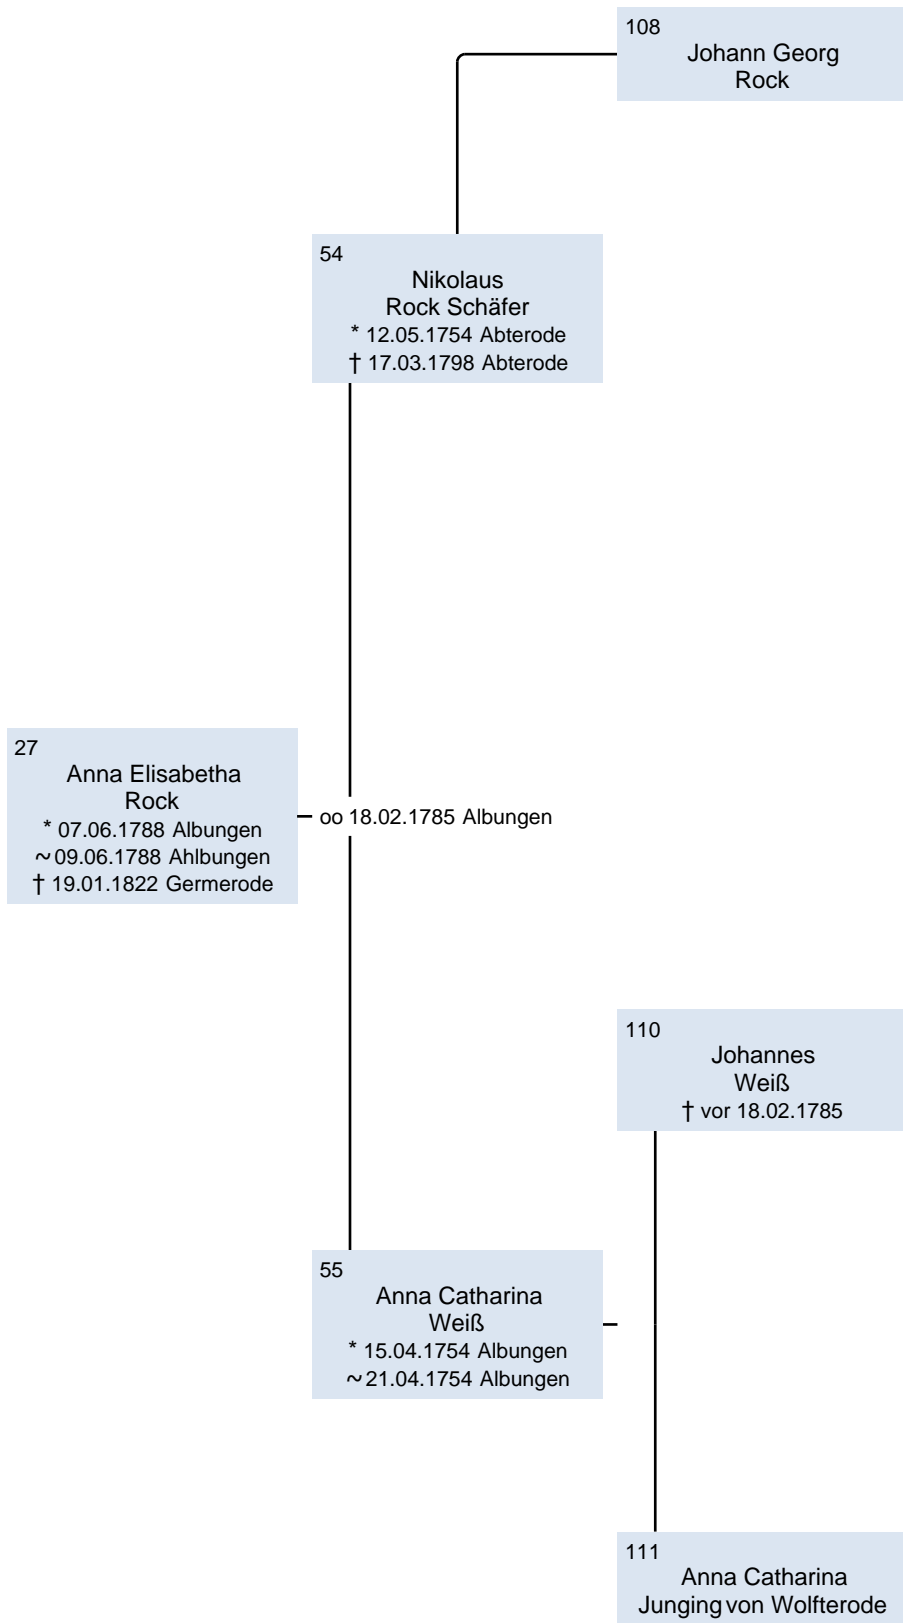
108
Johann Georg
Rock

54
Nikolaus
Rock Schäfer
* 12.05.1754 Abterode
† 17.03.1798 Abterode

27
Anna Elisabetha
Rock
* 07.06.1788 Albungen
~ 09.06.1788 Ahlbungen
† 19.01.1822 Germerode

oo 18.02.1785 Albungen

110
Johannes
Weiß
† vor 18.02.1785

55
Anna Catharina
Weiß
* 15.04.1754 Albungen
~ 21.04.1754 Albungen

111
Anna Catharina
Junging von Wolfterode